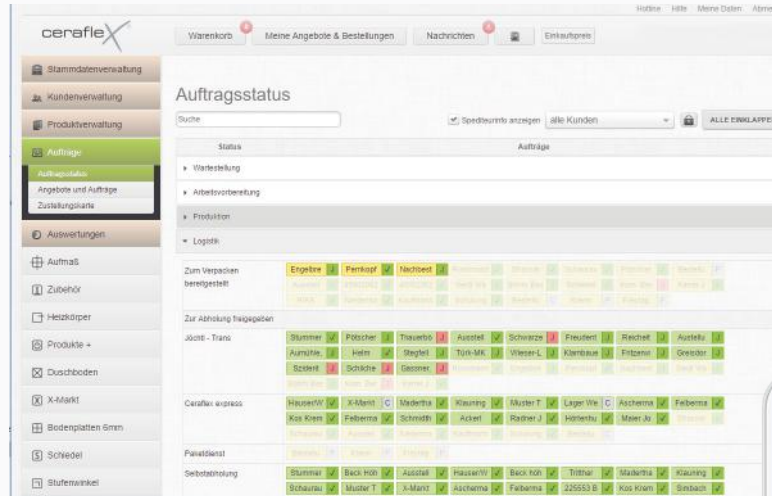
Hotline Hilfe Meine Daten Abme

ceraflex

Warenkorb 0 Meine Angebote & Bestellungen Nachrichten 0 Einkaufspreis

Stammdatenverwaltung
Kundenverwaltung
Produktverwaltung
Aufträge
Auftragsstatus
Angebote und Aufträge
Zustellungskarte
Auswertungen
Aufmaß
Zubehör
Heizkörper
Produkte +
Duschboden
X-Markt
Bodenplatten 6mm
Schiedel
Stufenwinkel

Auftragsstatus

Suche

Speditionsinfo anzeigen alle Kunden ALLE EINKLAPPEN

| Status | Aufträge |
|---|---|
| ▸ Wartestellung | |
| ▸ Arbeitsvorbereitung | |
| ▸ Produktion | |
| ▾ Logistik | |
| Zum Verpacken bereitgestellt | Engelbre ✓ Pernkopf ✓ Nachbest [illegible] |
| Zur Abholung freigegeben | |
| Jöchtl - Trans | Stummer ✓ Pötscher ✓ Thauerbö ! Ausstell ✓ Schwarze ! Freudenl ✓ Reichelt ✓ Austellu ✓ Aumühle, ✓ Helm ✓ Stegfell ! Türk-MK ✓ Wieser-L ✓ Klambaue ✓ Fritzeno ✓ Greisdor ✓ Szidenl ✓ Schläche ! Gassner, ! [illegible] |
| Ceraflex express | HauserW ✓ X-Markt C Madertha ✓ Klauning ✓ Muster T ✓ Lager We C Ascherma ✓ Felberma ✓ Kos Krem ✓ Felberma ✓ Schmidth ✓ Ackerl ✓ Radner J ✓ Hörlerhu ✓ Maier Jo ✓ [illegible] |
| Paketdienst | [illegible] |
| Selbstabholung | Stummer ✓ Beck Höh ✓ Ausstell ✓ HauserW ✓ Beck höh ✓ Trétthar ✓ Madertha ✓ Klauning ✓ Schaurau ✓ Muster T ✓ X-Markt ✓ Ascherma ✓ Felberma ✓ 225553 B ✓ Kos Krem ✓ Simbach ✓ |